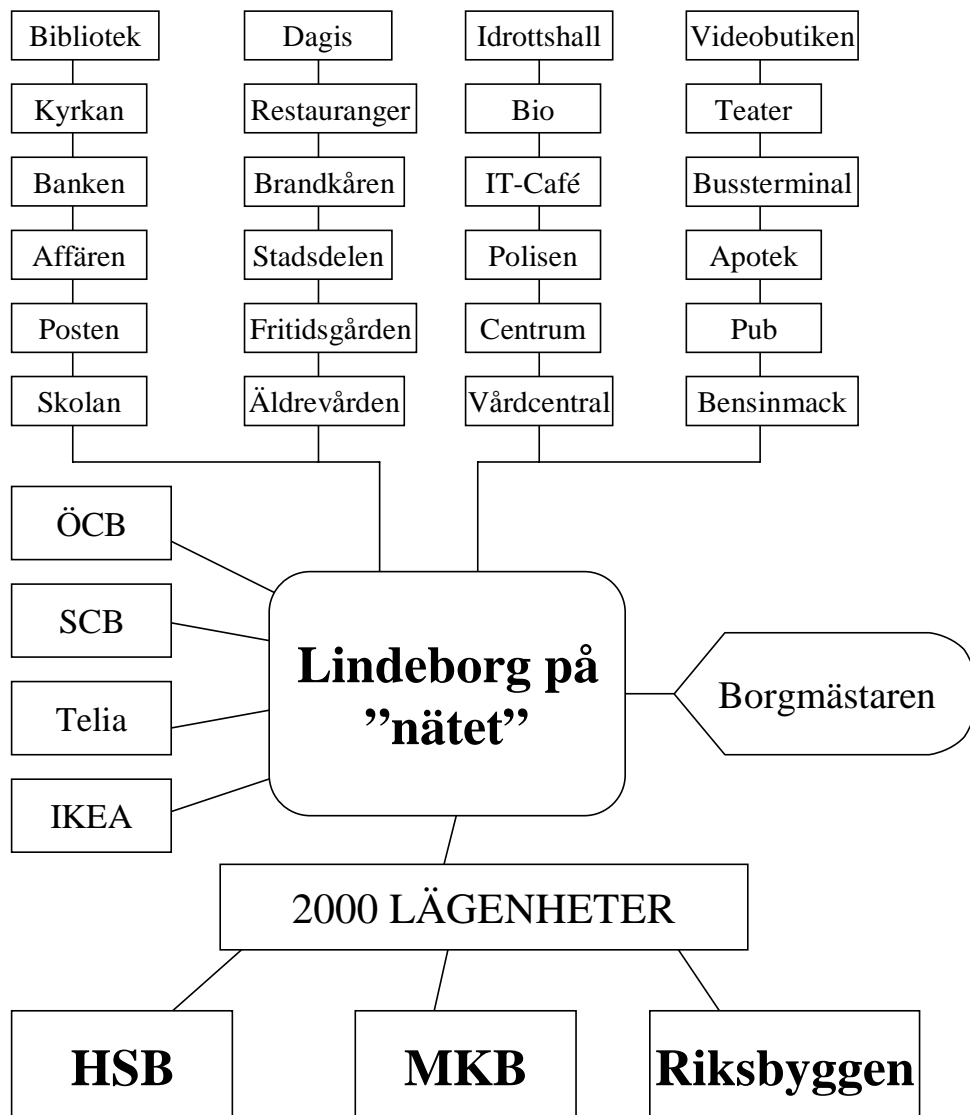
Bibliotek
Kyrkan
Banken
Affären
Posten
Skolan

Dagis
Restauranger
Brandkåren
Stadsdelen
Fritidsgården
Äldrevården

Idrottshall
Bio
IT-Café
Polisen
Centrum
Vårdcentral

Videobutiken
Teater
Bussterminal
Apotek
Pub
Bensinmack

ÖCB
SCB
Telia
IKEA

Lindeborg på ”nätet”

Borgmästaren

2000 LÄGENHETER

HSB
MKB
Riksbyggen